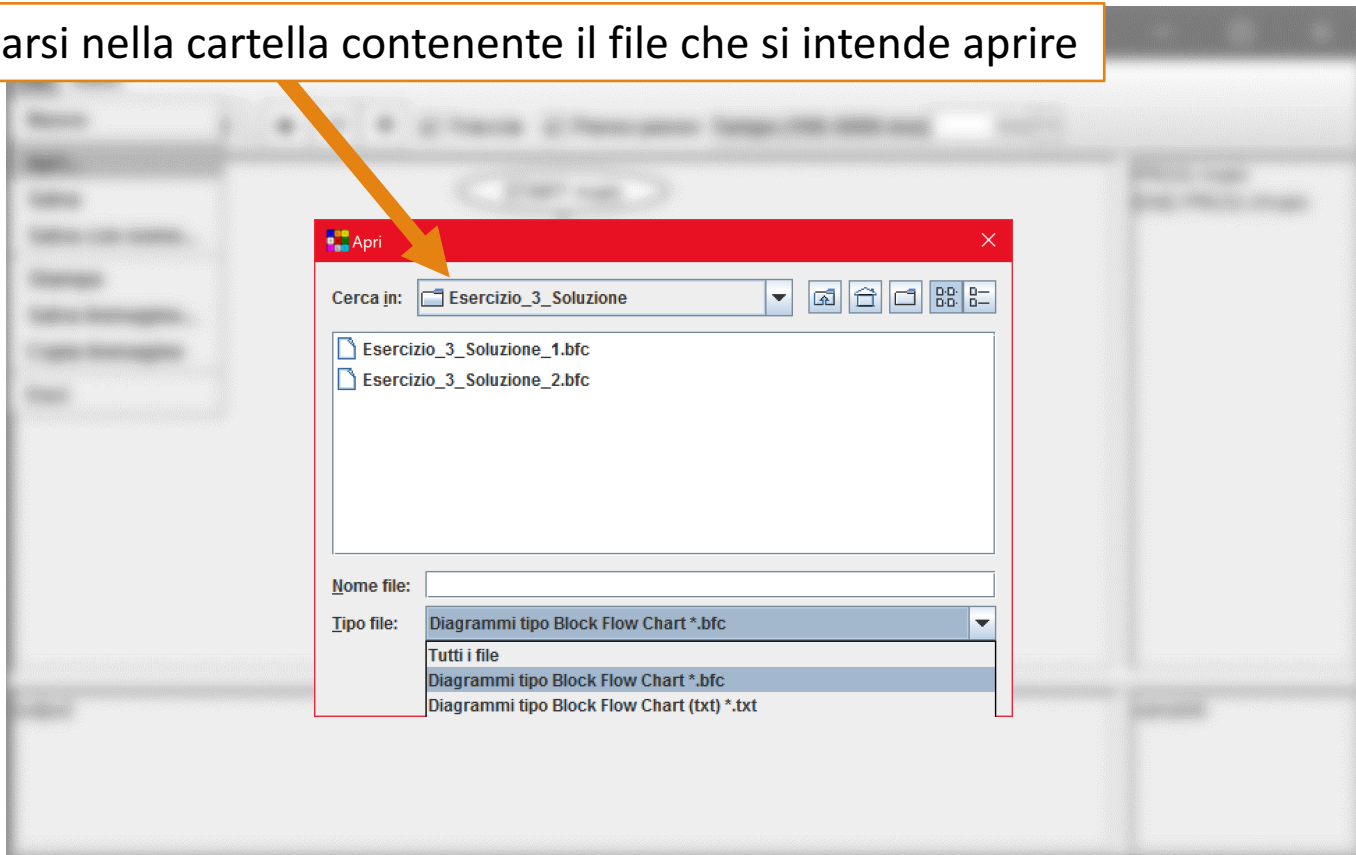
arsi nella cartella contenente il file che si intende aprire

Apri

Cerca in: Esercizio_3_Soluzione

Esercizio_3_Soluzione_1.bfc
Esercizio_3_Soluzione_2.bfc

Nome file:
Tipo file: Diagrammi tipo Block Flow Chart *.bfc

Tutti i file
Diagrammi tipo Block Flow Chart *.bfc
Diagrammi tipo Block Flow Chart (txt) *.txt